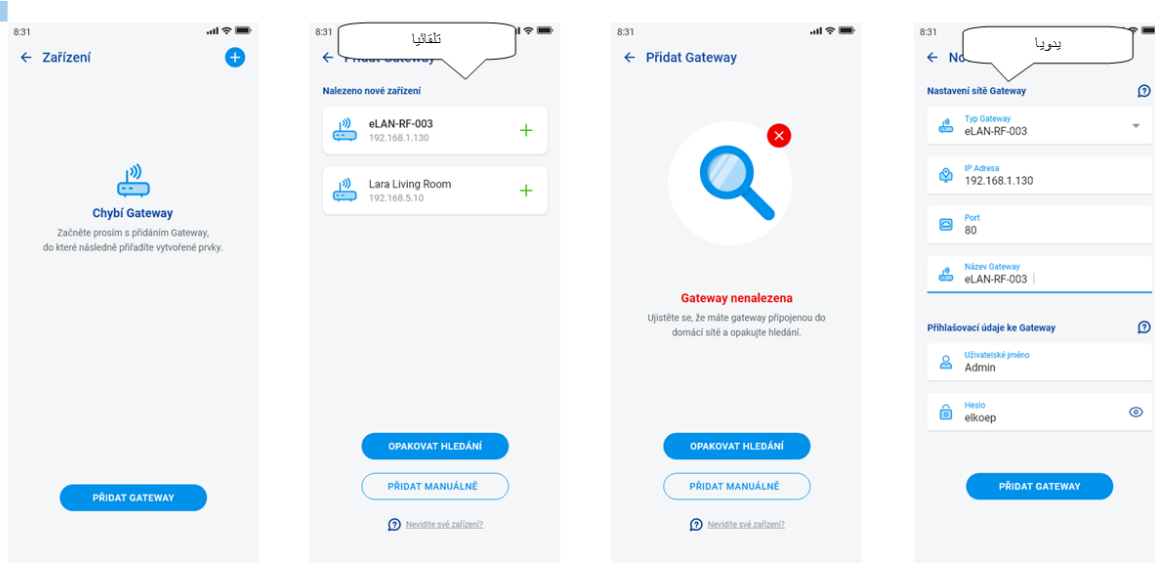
8:31

Zařízení

Chybí Gateway

Začněte prosím s přidáním Gateway, do které následně přiřadíte vytvořené prvky.

PŘIDAT GATEWAY

8:31

تلقائيا

Přidat Gateway

Nalezeno nové zařízení

eLAN-RF-003
192.168.1.130

Lara Living Room
192.168.5.10

OPAKOVAT HLEDÁNÍ

PŘIDAT MANUÁLNĚ

Nevidíte své zařízení?

8:31

Přidat Gateway

Gateway nenalezena

Ujistěte se, že máte gateway připojenou do domácí sítě a opakujte hledání.

OPAKOVAT HLEDÁNÍ

PŘIDAT MANUÁLNĚ

Nevidíte své zařízení?

8:31

يدويا

No

Nastavení sítě Gateway

Typ Gateway
eLAN-RF-003

IP Adresa
192.168.1.130

Port
80

Název Gateway
eLAN-RF-003

Přihlašovací údaje ke Gateway

Uživatelské jméno
Admin

Heslo
elkoep

PŘIDAT GATEWAY